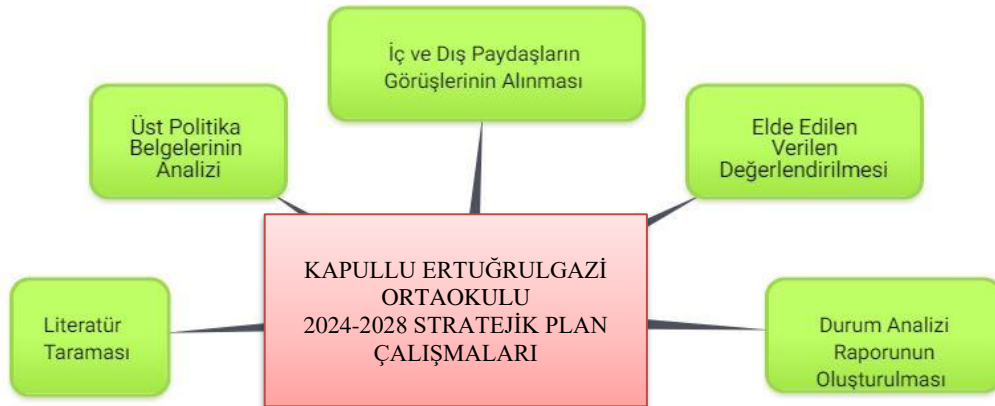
İç ve Dış Paydaşların Görüşlerinin Alınması

Üst Politika Belgelerinin Analizi

Elde Edilen Verilen Değerlendirilmesi

KAPULLU ERTUĞRULGAZİ ORTAOKULU 2024-2028 STRATEJİK PLAN ÇALIŞMALARI

Literatür Taraması

Durum Analizi Raporunun Oluşturulması